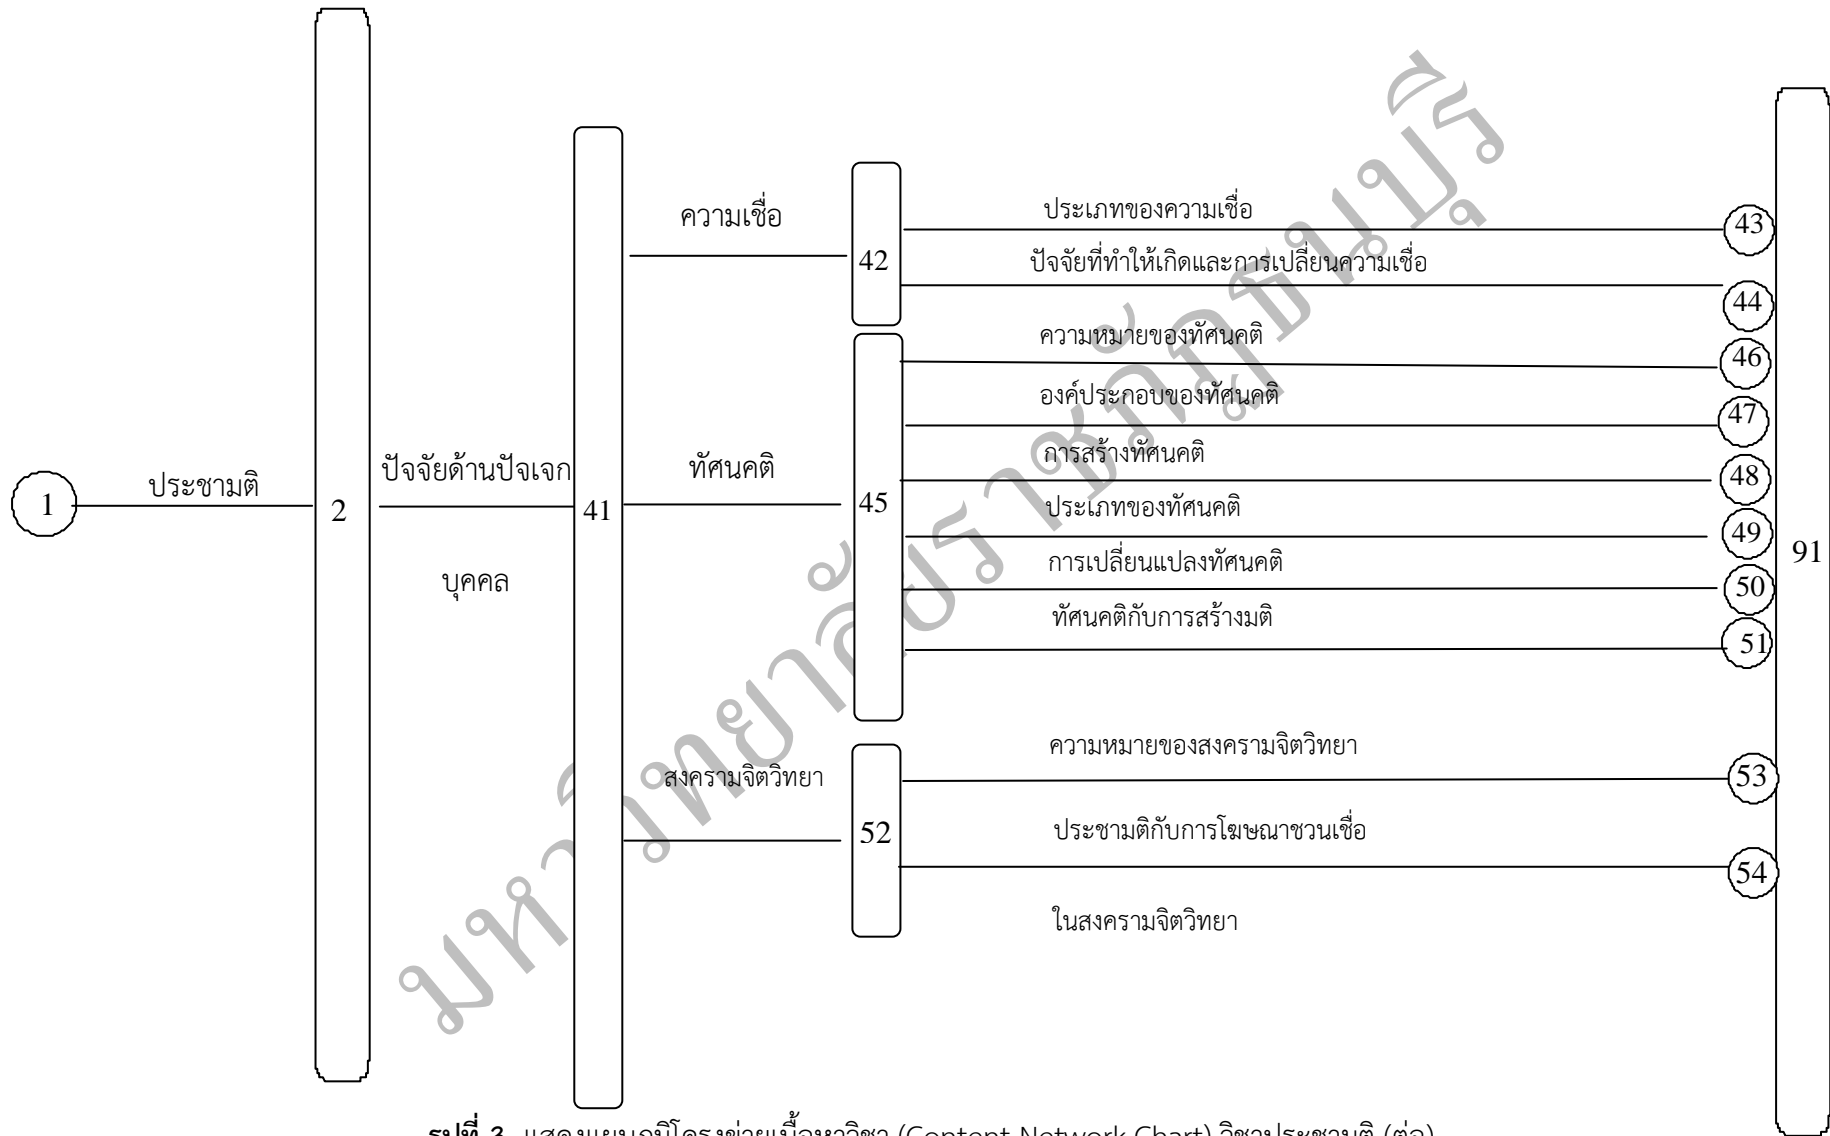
ประชามติ

1

2

ปัจจัยด้านปัจเจกบุคคล

41

ความเชื่อ

42

ประเภทของความเชื่อ

43

ปัจจัยที่ทำให้เกิดและการเปลี่ยนความเชื่อ

44

ทัศนคติ

45

ความหมายของทัศนคติ

46

องค์ประกอบของทัศนคติ

47

การสร้างทัศนคติ

48

ประเภทของทัศนคติ

49

การเปลี่ยนแปลงทัศนคติ

50

ทัศนคติกับการสร้างมติ

51

สงครามจิตวิทยา

52

ความหมายของสงครามจิตวิทยา

53

ประชามติกับการโฆษณาชวนเชื่อในสงครามจิตวิทยา

54

91

มหาวิทยาลัยราชภัฏธนบุรี

**รูปที่ 3** แสดงแผนภูมิโครงข่ายเนื้อหาวิชา (Content Network Chart) วิชาประชามติ (ต่อ)